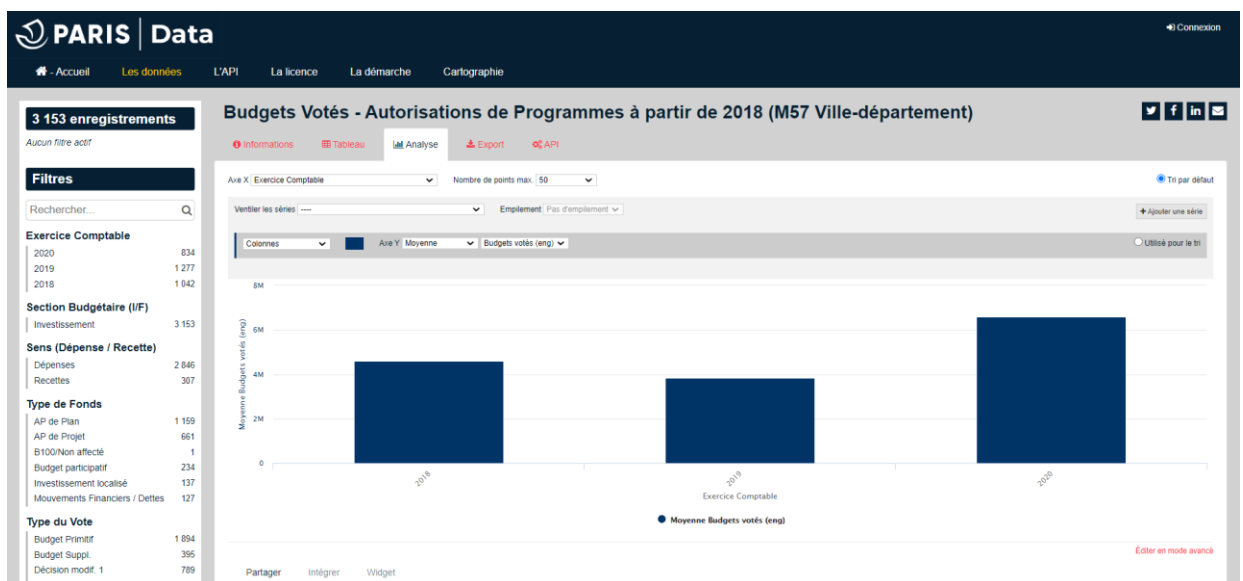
PARIS | Data

Connexion

- Accueil Les données L'API La licence La démarche Cartographie

3 153 enregistrements

Aucun filtre actif

Filtres

Rechercher...

Exercice Comptable

| 2020 | 834 |
|---|---|
| 2019 | 1 277 |
| 2018 | 1 042 |

Section Budgétaire (I/F)

| Investissement | 3 153 |
|---|---|

Sens (Dépense / Recette)

| Dépenses | 2 846 |
|---|---|
| Recettes | 307 |

Type de Fonds

| AP de Plan | 1 159 |
|---|---|
| AP de Projet | 661 |
| B100/Non affecté | 1 |
| Budget participatif | 234 |
| Investissement localisé | 137 |
| Mouvements Financiers / Dettes | 127 |

Type du Vote

| Budget Primitif | 1 894 |
|---|---|
| Budget Suppl. | 395 |
| Décision modif. 1 | 789 |

Budgets Votés - Autorisations de Programmes à partir de 2018 (M57 Ville-département)

Informations Tableau Analyse Export API

Axe X Exercice Comptable Nombre de points max. 50 Tri par défaut

Ventiler les séries ---- Empilement Pas d'empilement + Ajouter une série

Colonnes Axe Y Moyenne Budgets votés (eng) Utilisé pour le tri

8M
6M
4M
2M
0

Moyenne Budgets votés (eng)

2018 2019 2020

Exercice Comptable

Moyenne Budgets votés (eng)

Éditer en mode avancé

Partager Intégrer Widget